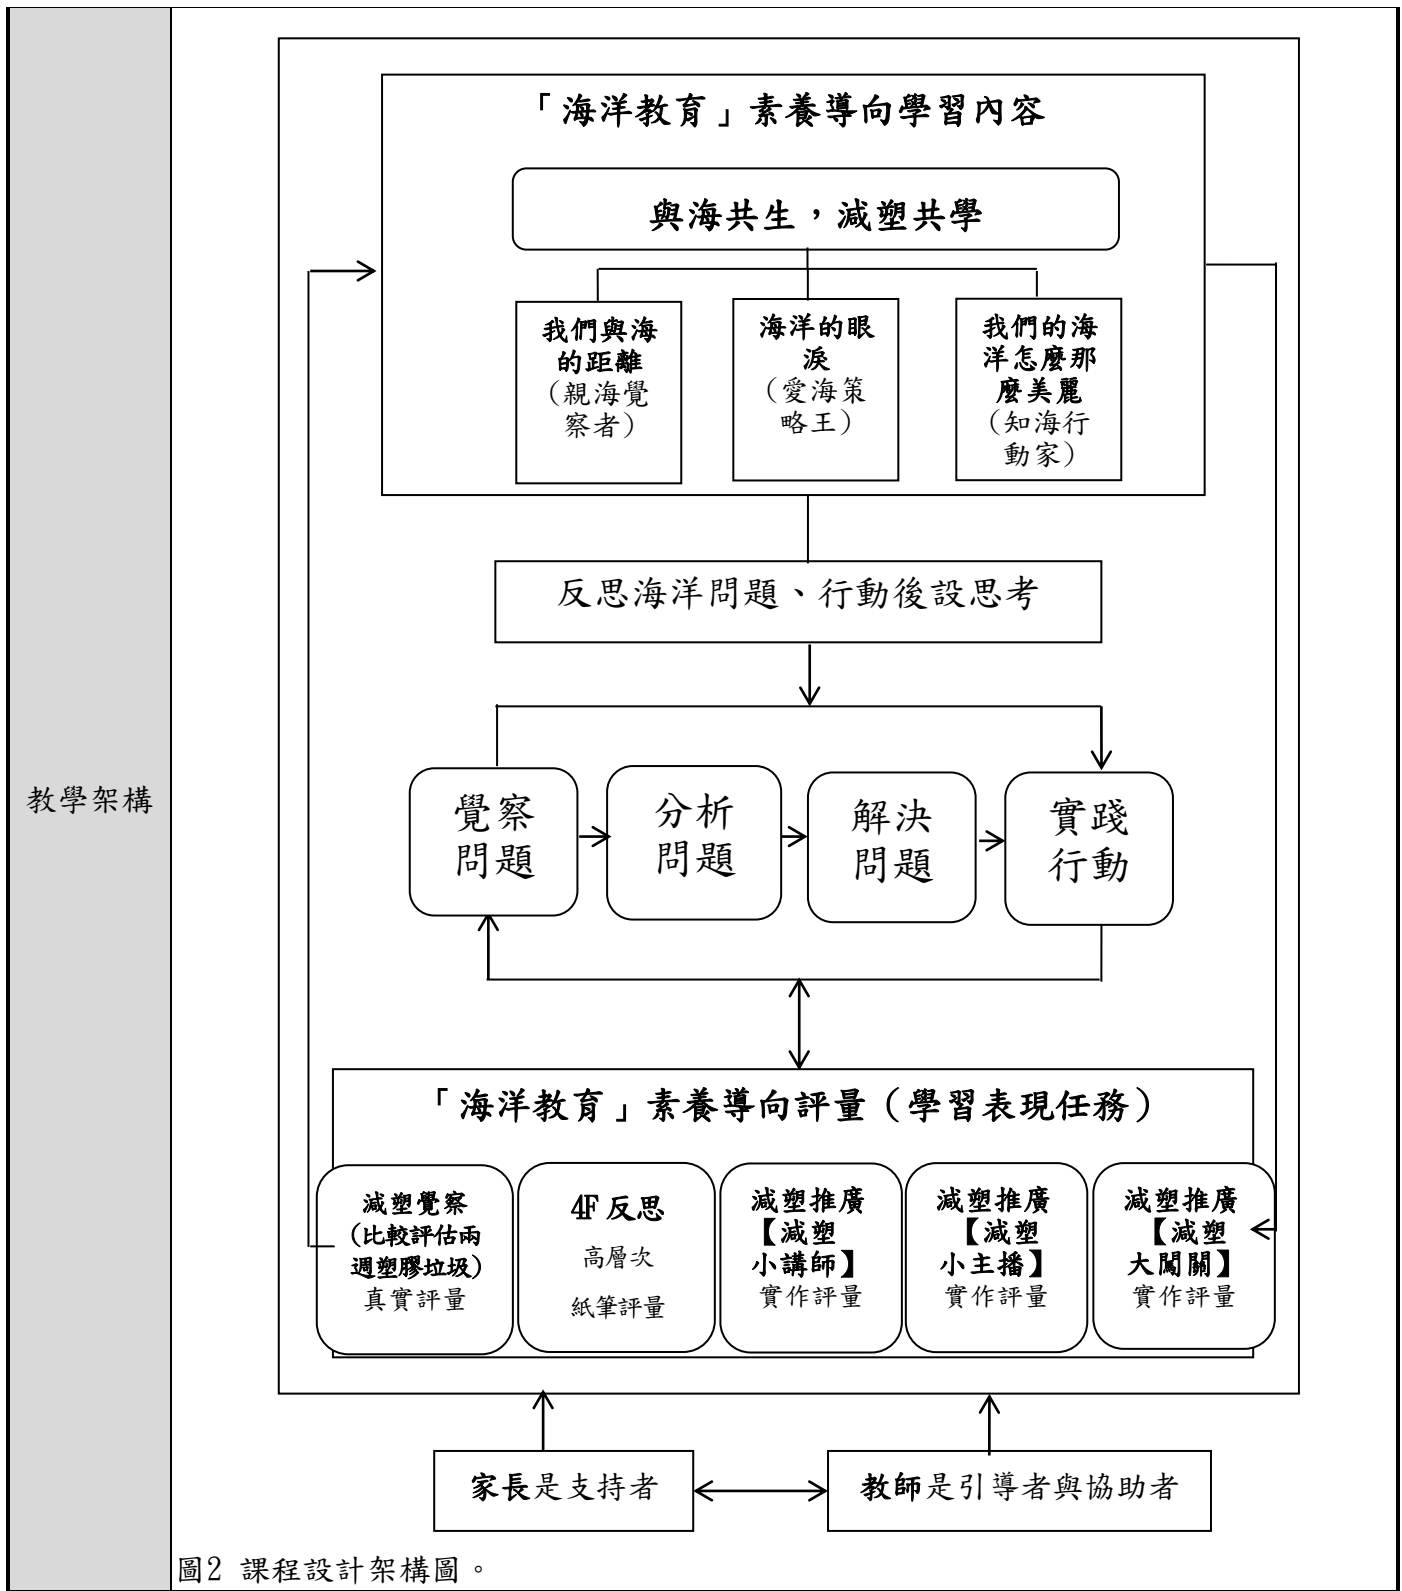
教學架構

「海洋教育」素養導向學習內容

與海共生，減塑共學

我們與海的距離
（親海覺察者）

海洋的眼淚
（愛海策略王）

我們的海洋怎麼那麼美麗
（知海行動家）

反思海洋問題、行動後設思考

覺察問題

分析問題

解決問題

實踐行動

「海洋教育」素養導向評量（學習表現任務）

減塑覺察
（比較評估兩週塑膠垃圾）
真實評量

4F反思
高層次
紙筆評量

減塑推廣
【減塑小講師】
實作評量

減塑推廣
【減塑小主播】
實作評量

減塑推廣
【減塑大闖關】
實作評量

家長是支持者

教師是引導者與協助者

圖2 課程設計架構圖。